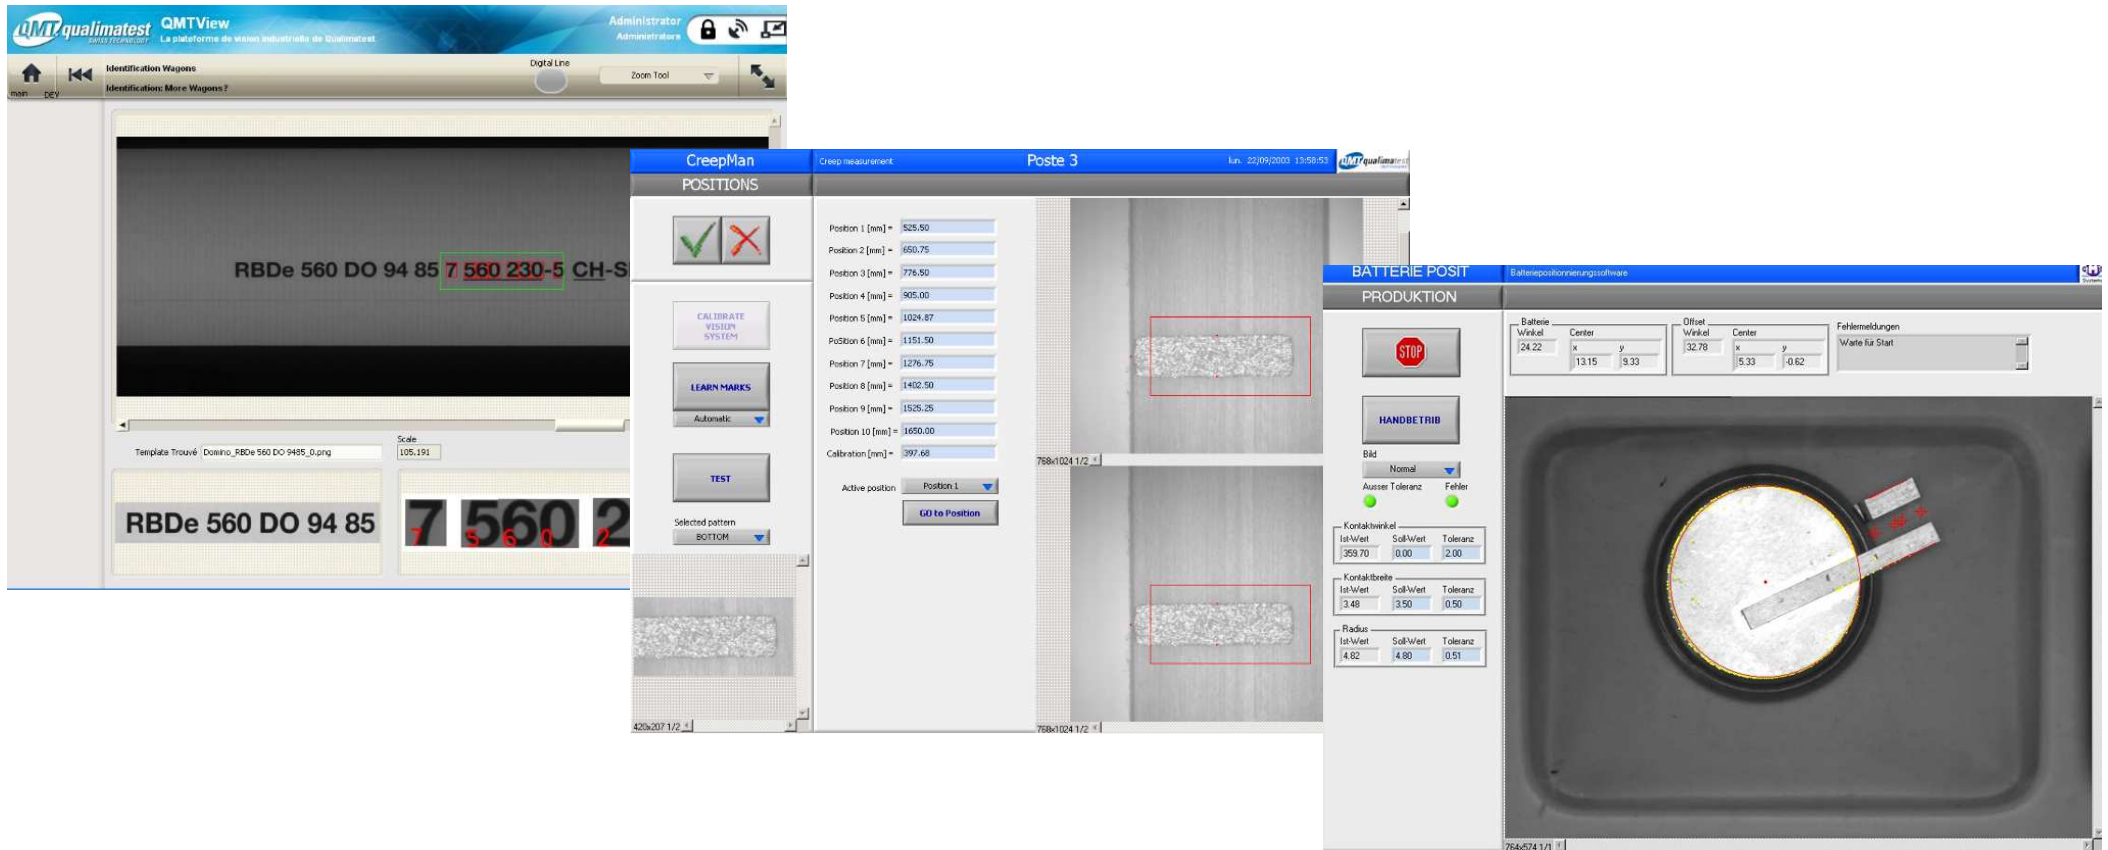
QMT qualimatest SWISS TECHNOLOGY QMTView La plateforme de vision industrielle de Qualimatest

Administrator
Administrators

main DEV

Identification Wagons
Identification: More Wagons ?

Digital Line

Zoom Tool

RBDe 560 DO 94 85 7 560 230-5 CH-S

Template Trouvé Domino_RBDe 560 DO 9485_0.png

Scale
105.191

RBDe 560 DO 94 85

7 560 2
7 5 6 0 2

CreepMan
Creep measurement
Poste 3
lun. 22/09/2003 13:58:53
QMT qualimatest

POSITIONS

CALIBRATE VISION SYSTEM

LEARN MARKS
Automatic

TEST

Selected pattern
BOTTOM

420x207 1/2

Position 1 [mm] = 525.50
Position 2 [mm] = 650.75
Position 3 [mm] = 776.50
Position 4 [mm] = 905.00
Position 5 [mm] = 1024.87
Position 6 [mm] = 1151.50
Position 7 [mm] = 1276.75
Position 8 [mm] = 1402.50
Position 9 [mm] = 1525.25
Position 10 [mm] = 1650.00
Calibration [mm] = 397.68

Active position Position 1

GO to Position

768x1024 1/2

768x1024 1/2

BATTERIE POSIT
Batteriepositionnierungssoftware

PRODUKTION

STOP

HANDBETRIB

Bild
Normal

Ausser Toleranz
Fehler

Kontaktwinkel
Ist-Wert Soll-Wert Toleranz
359.70 0.00 2.00

Kontaktbreite
Ist-Wert Soll-Wert Toleranz
3.48 3.50 0.50

Radius
Ist-Wert Soll-Wert Toleranz
4.82 4.80 0.51

Batterie
Winkel 24.22
Center x 13.15 y 9.33

Offset
Winkel 32.78
Center x 5.33 y -0.62

Fehlermeldungen
Warte für Start

764x574 1/1